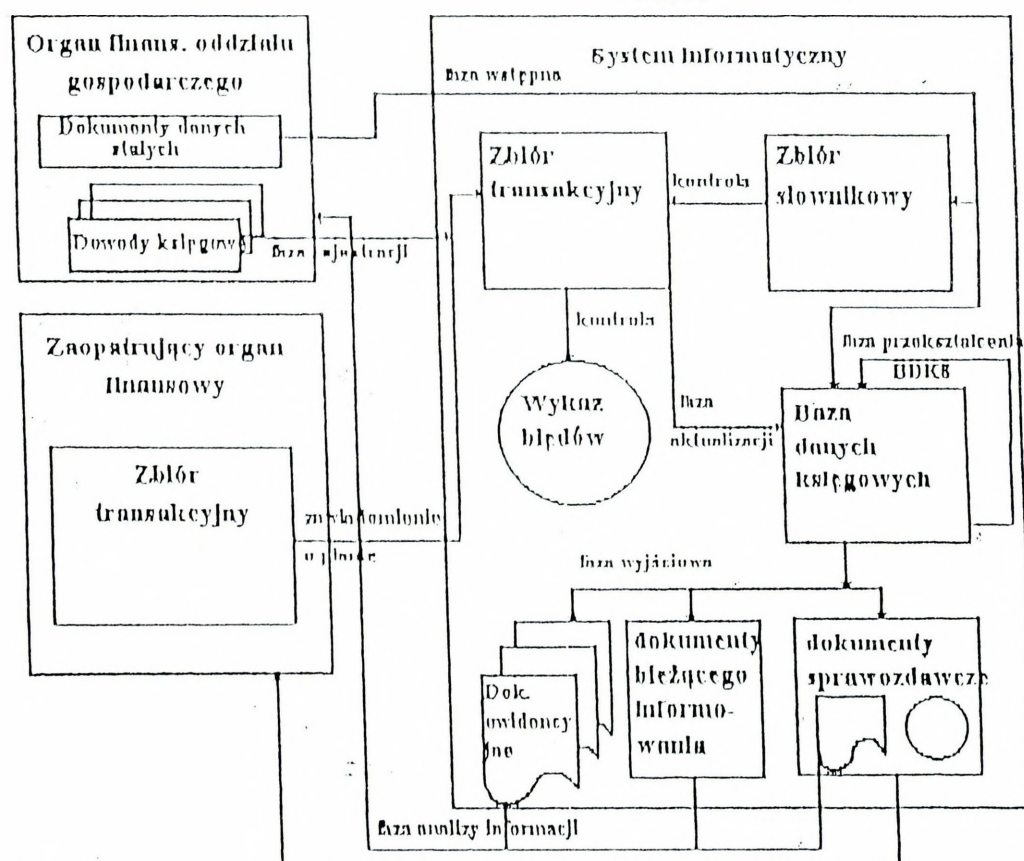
Organ finans. oddziału gospodarczego

Dokumenty danych stałych

Dowody księgowe

faza ujawnienia

Zaopatrujący organ finansowy

Zbiór transakcyjny

zawiadomienie o płatnic

System informatyczny

faza wstępna

Zbiór transakcyjny

kontrola

Zbiór słownikowy

kontrola

Wykaz błędów

faza aktualizacji

faza przekształcenia BDKS

Baza danych księgowych

faza wyjściowa

Dok. ewidencyjne

dokumenty bieżącego informowania

dokumenty sprawozdawcze

faza analizy informacji